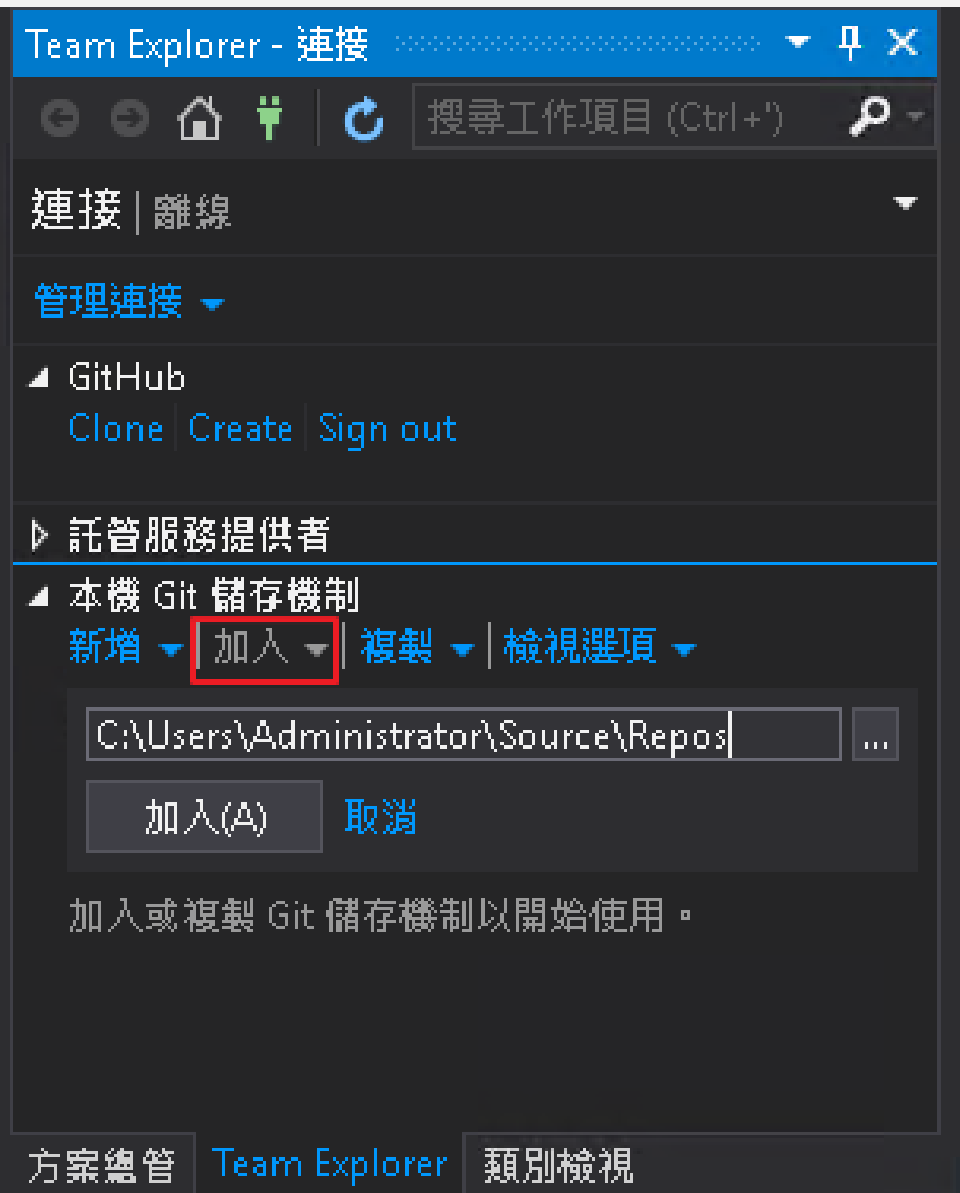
Team Explorer - 連接

搜尋工作項目 (Ctrl+')

連接 | 離線

管理連接

GitHub

Clone | Create | Sign out

託管服務提供者

本機 Git 儲存機制

新增 | 加入 | 複製 | 檢視選項

C:\Users\Administrator\Source\Repos

...

加入(A) 取消

加入或複製 Git 儲存機制以開始使用。

方案總管 Team Explorer 類別檢視